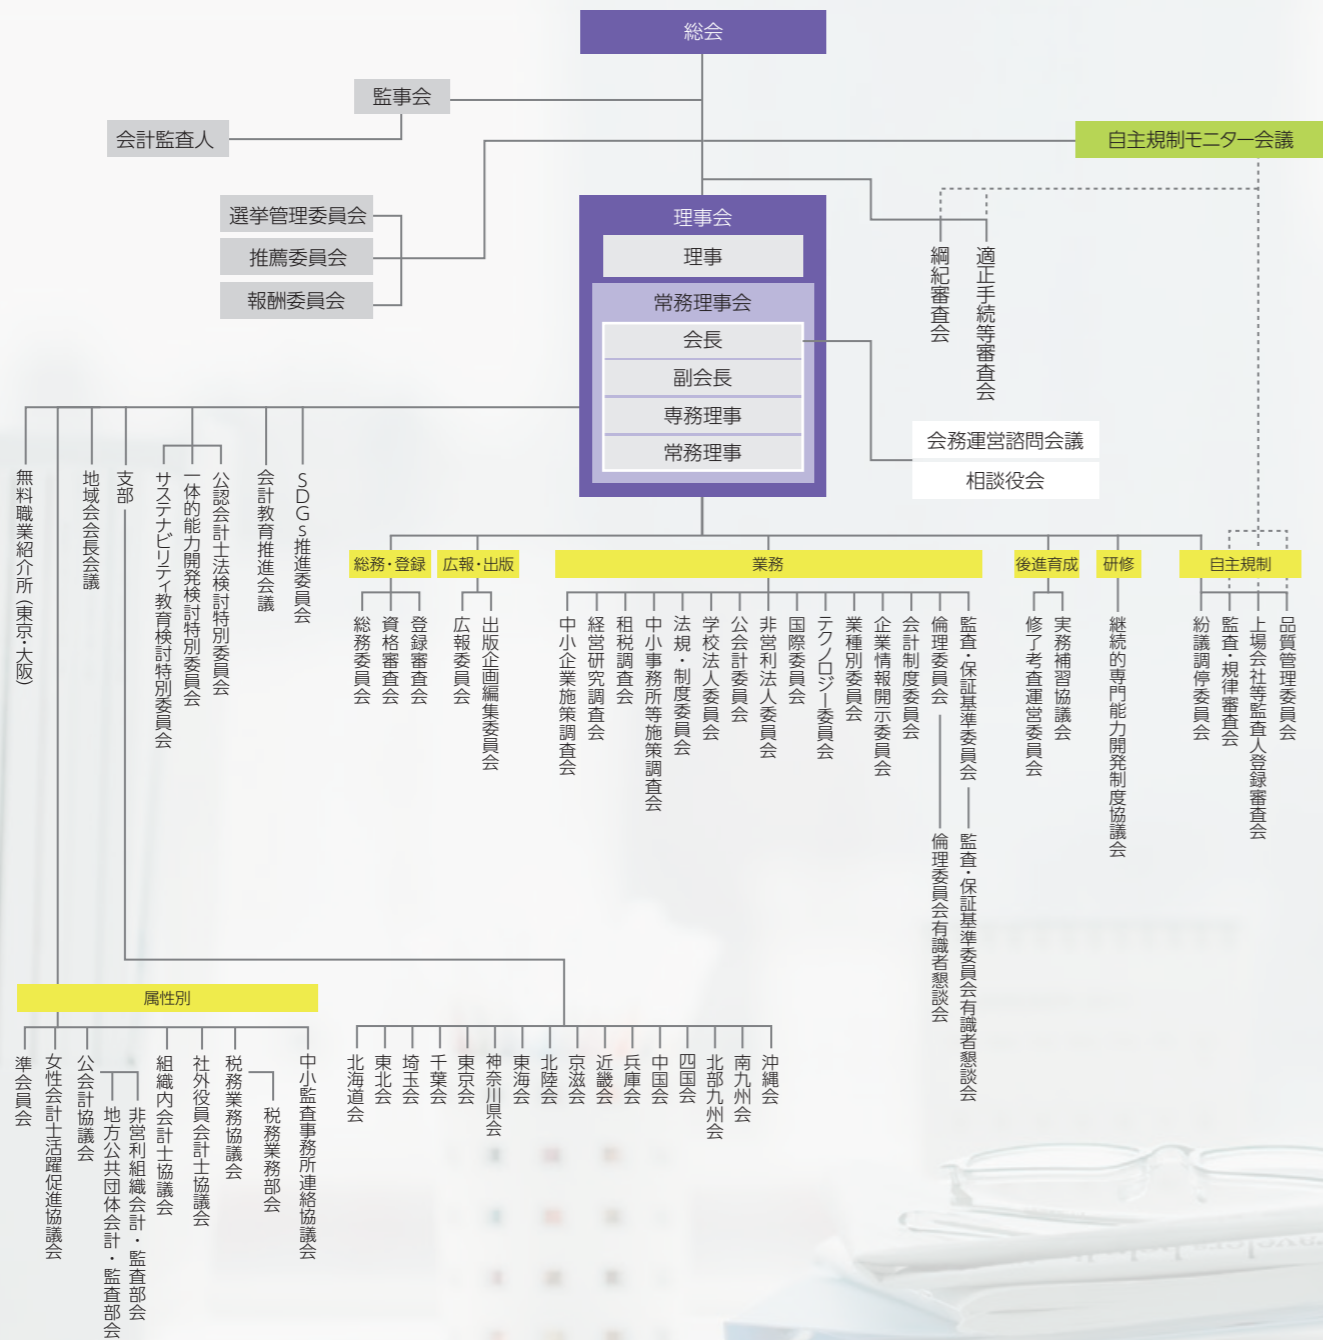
総会

監事会

会計監査人

自主規制モニター会議

選挙管理委員会

推薦委員会

報酬委員会

理事会

理事

常務理事会

会長

副会長

専務理事

常務理事

綱紀審査会

適正手続等審査会

会務運営諮問会議

相談役会

無料職業紹介所（東京・大阪）

地域会会長会議

支部

サステナビリティ教育検討特別委員会

一体的能力開発検討特別委員会

公認会計士法検討特別委員会

会計教育推進会議

SDGs推進委員会

総務・登録

総務委員会

資格審査会

登録審査会

広報・出版

広報委員会

出版企画編集委員会

業務

中小企業施策調査会

経営研究調査会

租税調査会

中小事務所等施策調査会

法規・制度委員会

学校法人委員会

公会計委員会

非営利法人委員会

国際委員会

テクノロジー委員会

業種別委員会

企業情報開示委員会

会計制度委員会

倫理委員会

監査・保証基準委員会

倫理委員会有識者懇談会

監査・保証基準委員会有識者懇談会

後進育成

修了考査運営委員会

実務補習協議会

研修

継続的専門能力開発制度協議会

自主規制

紛議調停委員会

監査・規律審査会

上場会社等監査人登録審査会

品質管理委員会

属性別

準会員会

女性会計士活躍促進協議会

公会計協議会

地方公共団体会計・監査部会

非営利組織会計・監査部会

組織内会計士協議会

社外役員会計士協議会

税務業務協議会

税務業務部会

中小監査事務所連絡協議会

北海道会

東北会

埼玉会

千葉会

東京会

神奈川県会

東海会

北陸会

京滋会

近畿会

兵庫会

中国会

四国会

北部九州会

南九州会

沖縄会